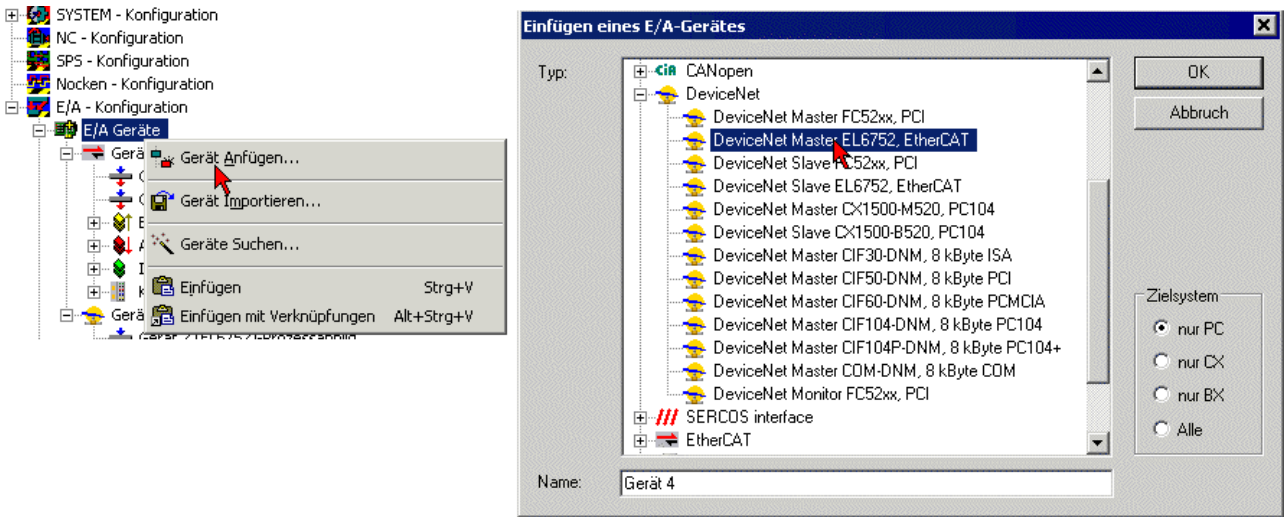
SYSTEM - Konfiguration
NC - Konfiguration
SPS - Konfiguration
Nocken - Konfiguration
E/A - Konfiguration
E/A Geräte
Gerä
Gerä
Gerät Anfügen...
Gerät Importieren...
Geräte Suchen...
Einfügen Strg+V
Einfügen mit Verknüpfungen Alt+Strg+V

Einfügen eines E/A-Gerätes

Typ:
CANopen
DeviceNet
DeviceNet Master FC52xx, PCI
DeviceNet Master EL6752, EtherCAT
DeviceNet Slave FC52xx, PCI
DeviceNet Slave EL6752, EtherCAT
DeviceNet Master CX1500-M520, PC104
DeviceNet Slave CX1500-B520, PC104
DeviceNet Master CIF30-DNM, 8 kByte ISA
DeviceNet Master CIF50-DNM, 8 kByte PCI
DeviceNet Master CIF60-DNM, 8 kByte PCMCIA
DeviceNet Master CIF104-DNM, 8 kByte PC104
DeviceNet Master CIF104P-DNM, 8 kByte PC104+
DeviceNet Master COM-DNM, 8 kByte COM
DeviceNet Monitor FC52xx, PCI
SERCOS interface
EtherCAT

OK
Abbruch

Zielsystem
nur PC
nur CX
nur BX
Alle

Name: Gerät 4